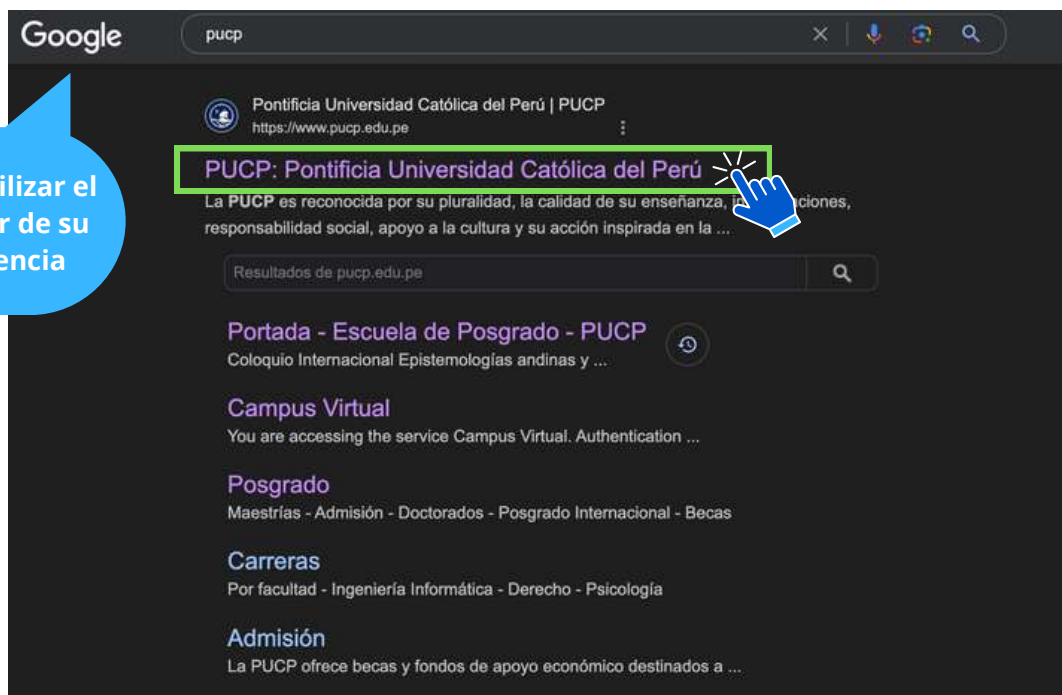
Google

pucp

ilizar el
r de su
encia

Pontificia Universidad Católica del Perú | PUCP
https://www.pucp.edu.pe

PUCP: Pontificia Universidad Católica del Perú

La **PUCP** es reconocida por su pluralidad, la calidad de su enseñanza, in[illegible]ciones, responsabilidad social, apoyo a la cultura y su acción inspirada en la ...

Resultados de pucp.edu.pe

Portada - Escuela de Posgrado - PUCP
Coloquio Internacional Epistemologías andinas y ...

Campus Virtual
You are accessing the service Campus Virtual. Authentication ...

Posgrado
Maestrías - Admisión - Doctorados - Posgrado Internacional - Becas

Carreras
Por facultad - Ingeniería Informática - Derecho - Psicología

Admisión
La PUCP ofrece becas y fondos de apoyo económico destinados a ...